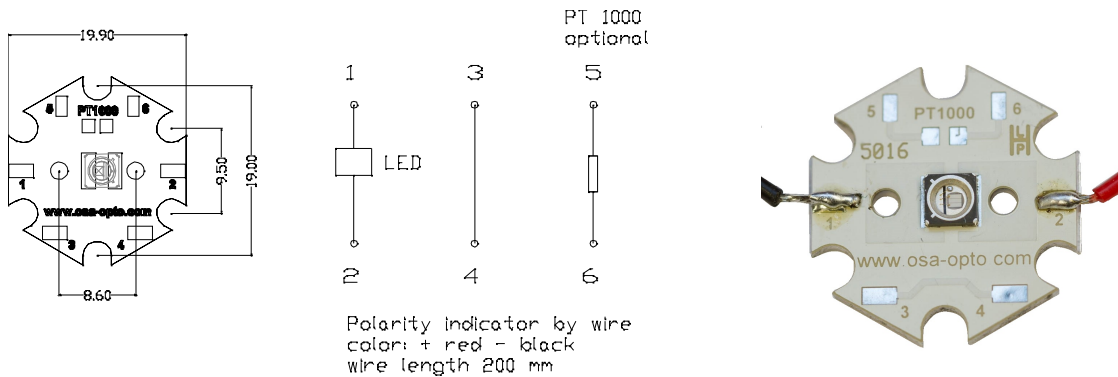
19.90
5
PT1000
6
1
2
9.50
19.00
www.osa-opto.com
3
4
8.60

PT 1000
optional

1
3
5
LED
2
4
6

Polarity indicator by wire
color: + red - black
wire length 200 mm

5
PT1000
6
5016
LP
1
2
www.osa-opto.com
3
4